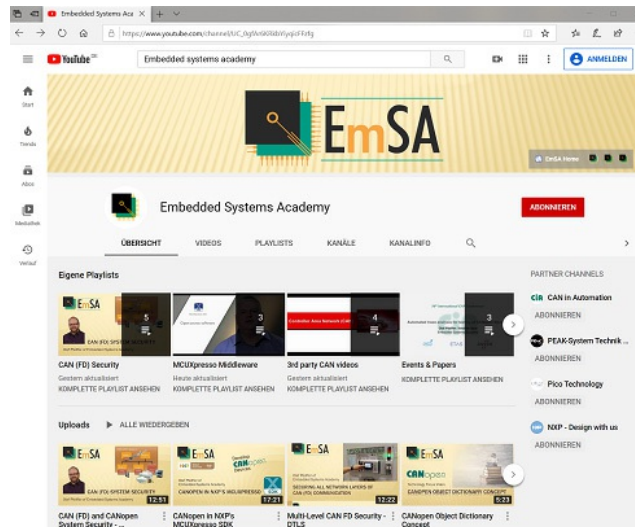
Embedded Systems Aca ×  +

https://www.youtube.com/channel/UC_0gWv9iR8bWyqicFFkfg

YouTube DE

Embedded systems academy

ANMELDEN

Start

Trends

Abos

Mediathek

Verlauf

EmSA

EmSA Home

Embedded Systems Academy

ABONNIEREN

ÜBERSICHT   VIDEOS   PLAYLISTS   KANÄLE   KANALINFO

Eigene Playlists

5

3

4

3

CAN (FD) Security
Gestern aktualisiert
KOMPLETTE PLAYLIST ANSEHEN

MCUXpresso Middleware
Heute aktualisiert
KOMPLETTE PLAYLIST ANSEHEN

3rd party CAN videos
Gestern aktualisiert
KOMPLETTE PLAYLIST ANSEHEN

Events & Papers
KOMPLETTE PLAYLIST ANSEHEN

PARTNER CHANNELS

CAN in Automation
ABONNIEREN

PEAK-System Technik
ABONNIEREN

Pico Technology
ABONNIEREN

NXP - Design with us
ABONNIEREN

Uploads   ALLE WIEDERGEBEN

12:51

17:21

12:22

5:23

CAN (FD) and CANopen System Security - ...

CANopen in NXP's MCUXpresso SDK

Multi-Level CAN FD Security - DTLS

CANopen Object Dictionary Concept